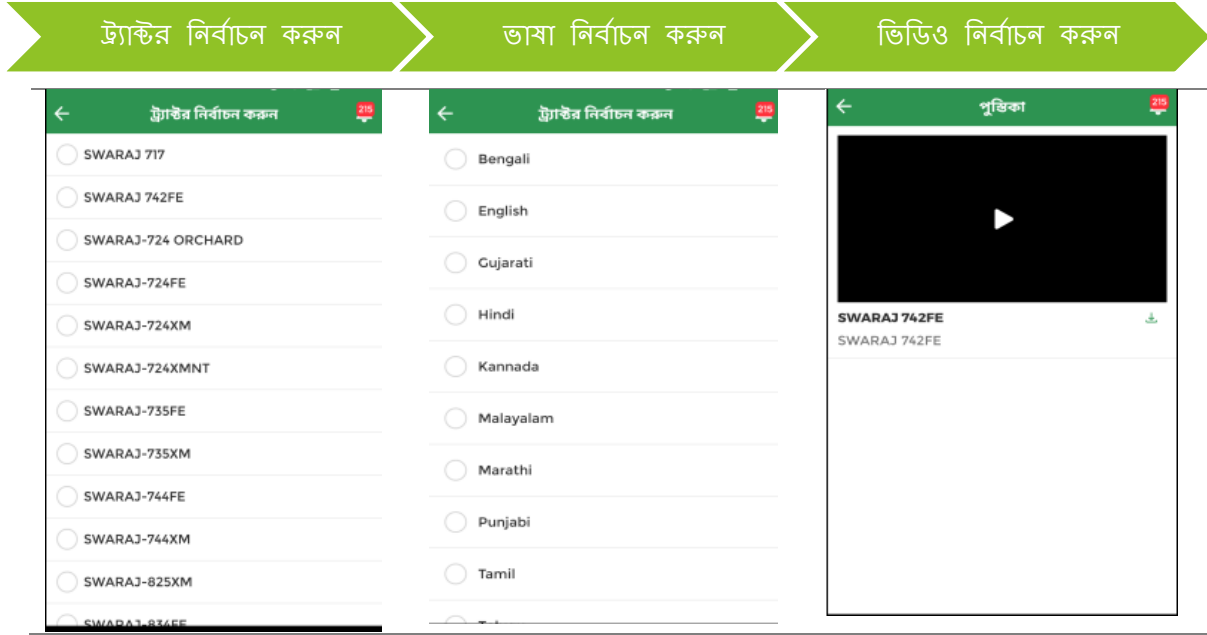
ট্র্যাক্টর নির্বাচন করুন

ভাষা নির্বাচন করুন

ভিডিও নির্বাচন করুন

ট্র্যাক্টর নির্বাচন করুন
215

SWARAJ 717
SWARAJ 742FE
SWARAJ-724 ORCHARD
SWARAJ-724FE
SWARAJ-724XM
SWARAJ-724XMNT
SWARAJ-735FE
SWARAJ-735XM
SWARAJ-744FE
SWARAJ-744XM
SWARAJ-825XM
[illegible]

ট্র্যাক্টর নির্বাচন করুন
215

Bengali
English
Gujarati
Hindi
Kannada
Malayalam
Marathi
Punjabi
Tamil
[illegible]

পুস্তিকা
215

SWARAJ 742FE
SWARAJ 742FE